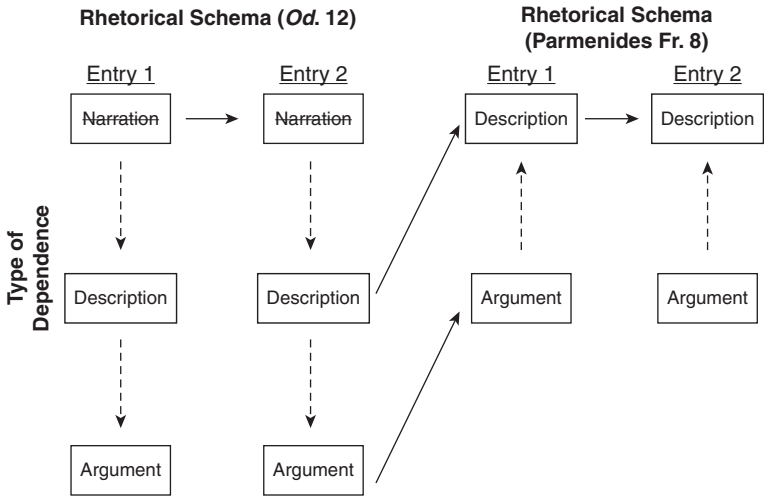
Rhetorical Schema (*Od.* 12)

Rhetorical Schema (Parmenides Fr. 8)

Entry 1

Entry 2

Entry 1

Entry 2

~~Narration~~

~~Narration~~

Description

Description

Type of Dependence

Description

Description

Argument

Argument

Argument

Argument